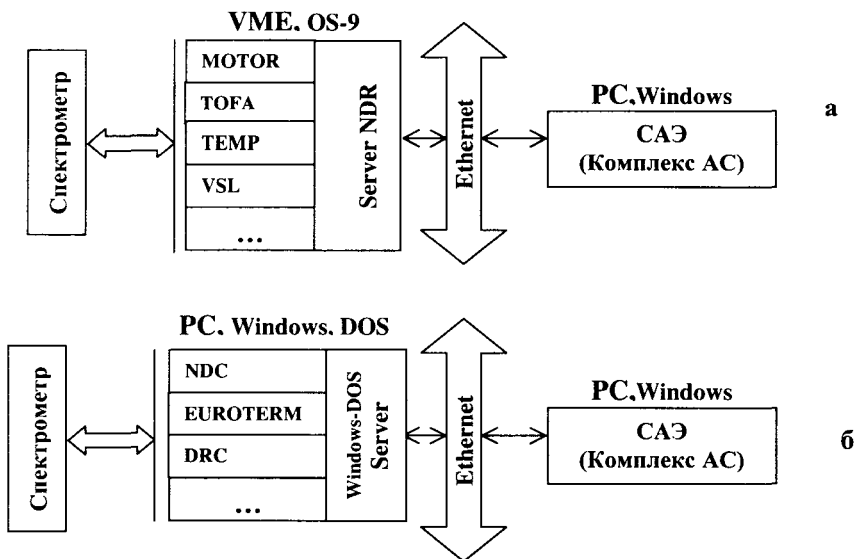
VME. OS-9

Спектрометр

MOTOR
TOFA
TEMP
VSL
...

Server NDR

Ethernet

PC.Windows
САЭ
(Комплекс АС)

а

PC. Windows. DOS

Спектрометр

NDC
EUROTERM
DRC
...

Windows-DOS Server

Ethernet

PC.Windows
САЭ
(Комплекс АС)

б